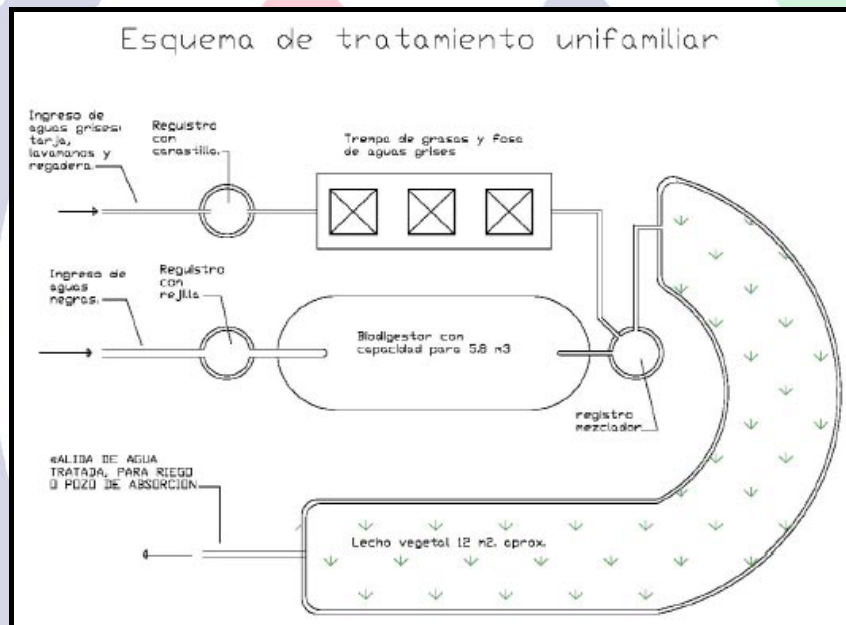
Esquema de tratamiento unifamiliar

Ingreso de aguas grises: tarja, lavamanos y regadera.

Registro con coladera.

Trampa de grasas y fosa de aguas grises

Ingreso de aguas negras.

Registro con rejilla

Biodigestor con capacidad para 5.8 m3

registro mezclador

SALIDA DE AGUA TRATADA, PARA RIEGO O POZO DE ABSORCION

Lecho vegetal 12 m2. aprox.